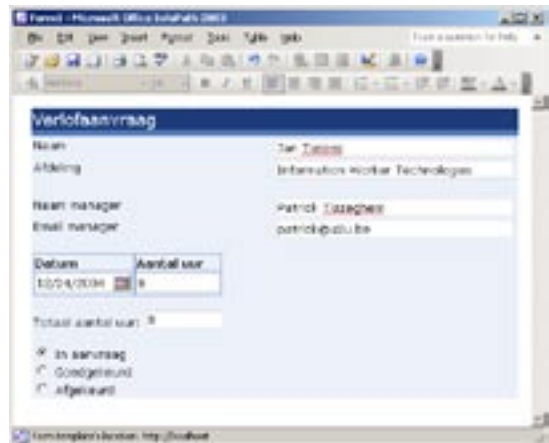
Form1 - Microsoft Office InfoPath 2003
File Edit View Insert Format Tools Table Help
Type a question for help

Verlofaanvraag

Naam
Jan Tielens
Afdeling
Information Worker Technologies

Naam manager
Patrick Tisseghem
Email manager
patrick@u2u.be

| Datum | Aantal uur |
|---|---|
| 10/04/2004 | 8 |

Totaal aantal uur: 8

In aanvraag
Goedgekeurd
Afgekeurd

Form template's location: http://localhost